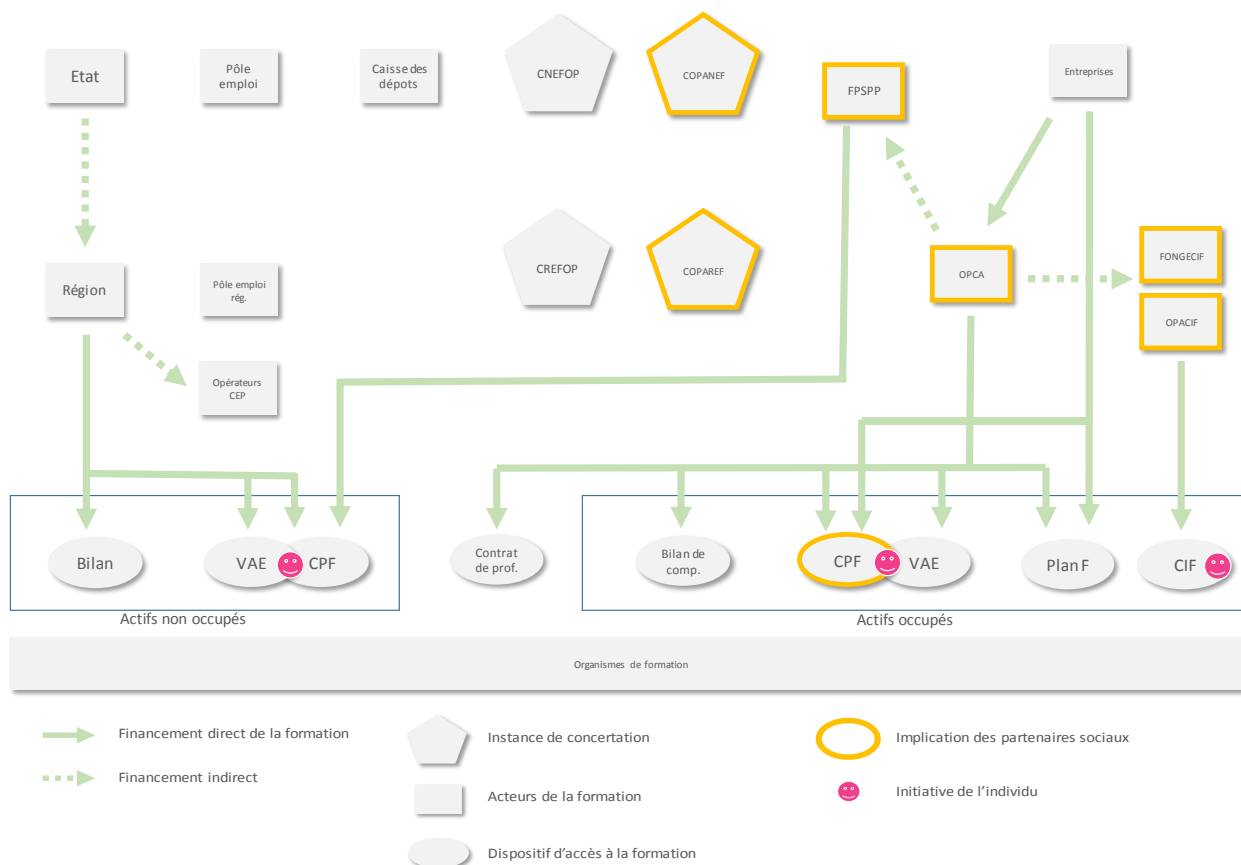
Etat

Pôle emploi

Caisse des dépots

CNEFOP

COPANEF

FPSPP

Entreprises

CREFOP

COPAREF

OPCA

FONGECIF

OPACIF

Région

Pôle emploi rég.

Opérateurs CEP

Bilan

VAE

CPF

Contrat de prof.

Bilan de comp.

CPF

VAE

Plan F

CIF

Actifs non occupés

Actifs occupés

Organismes de formation

Financement direct de la formation

Financement indirect

Instance de concertation

Acteurs de la formation

Dispositif d'accès à la formation

Implication des partenaires sociaux

Initiative de l'individu